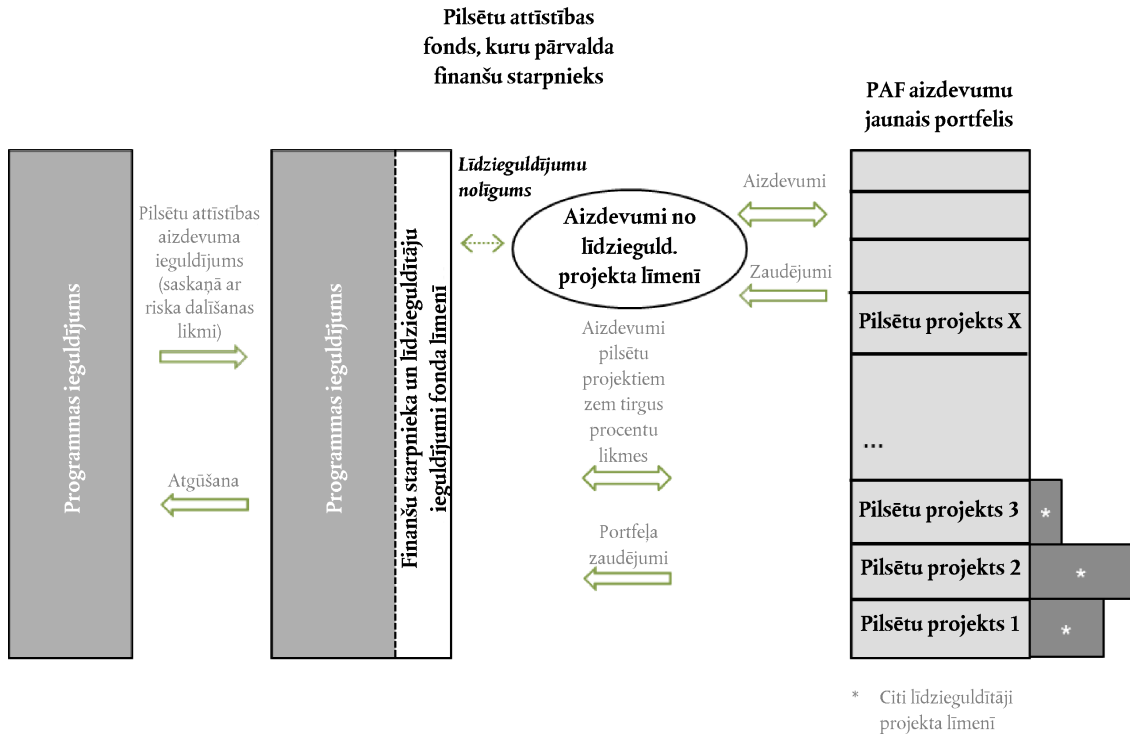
Pilsētu attīstības fonds, kuru pārvalda finanšu starpnieks

PAF aizdevumu jaunais portfelis

Programmas ieguldījums

Pilsētu attīstības aizdevuma ieguldījums (saskaņā ar riska dalīšanas likmi)

Atgūšana

Programmas ieguldījums

Finanšu starpnieka un līdzieguldītāju ieguldījumi fonda līmenī

Līdzieguldījumu nolīgums

Aizdevumi no līdzieguld. projekta līmenī

Aizdevumi

Zaudējumi

Aizdevumi pilsētu projektiem zem tirgus procentu likmes

Portfeļa zaudējumi

Pilsētu projekts X

...

Pilsētu projekts 3

*

Pilsētu projekts 2

*

Pilsētu projekts 1

*

* Citi līdzieguldītāji projekta līmenī